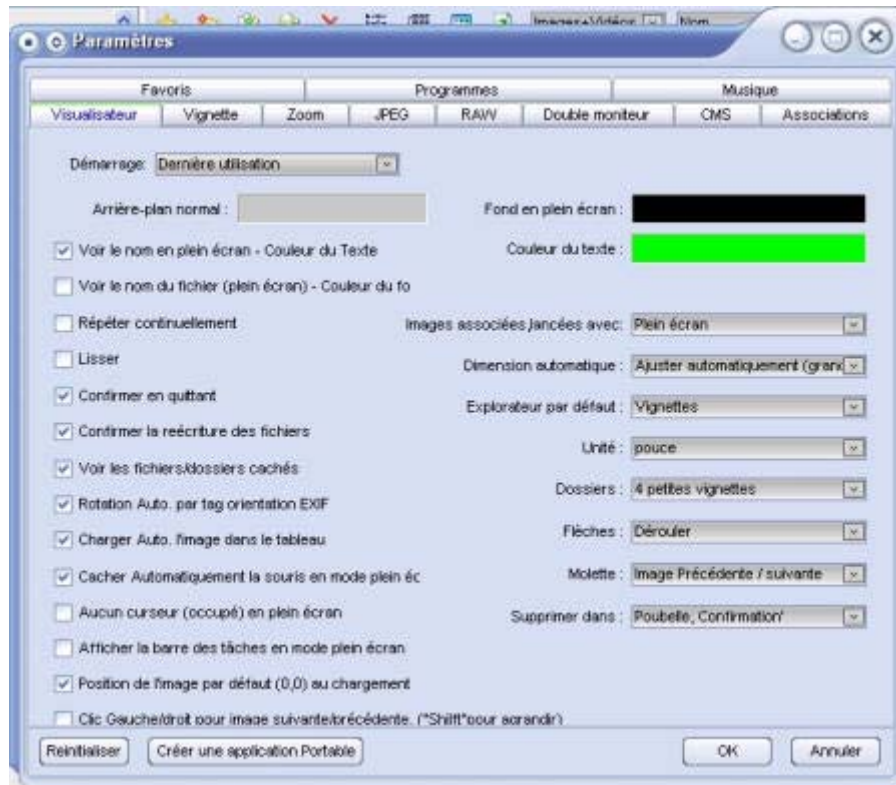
Images+Vidéos Nom

Paramètres

| Favoris | Programmes | Musique |
|---|---|---|

| Visualisateur | Vignette | Zoom | JPEG | RAW | Double moniteur | CMS | Associations |
|---|---|---|---|---|---|---|---|

Démarrage : Dernière utilisation

Arrière-plan normal :

Fond en plein écran :

Voir le nom en plein écran - Couleur du Texte

Couleur du texte :

Voir le nom du fichier (plein écran) - Couleur du fo

Répéter continuellement

Images associées lancées avec : Plein écran

Lisser

Dimension automatique : Ajuster automatiquement (gran

Confirmer en quittant

Explorateur par défaut : Vignettes

Confirmer la reécriture des fichiers

Unité : pouce

Voir les fichiers/dossiers cachés

Dossiers : 4 petites vignettes

Rotation Auto. par tag orientation EXIF

Flèches : Dérouler

Charger Auto. l'image dans le tableau

Molette : Image Précédente / suivante

Cacher Automatiquement la souris en mode plein éc

Aucun curseur (occupé) en plein écran

Supprimer dans : Poubelle, Confirmation'

Afficher la barre des tâches en mode plein écran

Position de l'image par défaut (0,0) au chargement

Clic Gauche/droit pour image suivante/précédente. (*Shift*pour agrandir)

Reinitialiser

Créer une application Portable

OK

Annuler